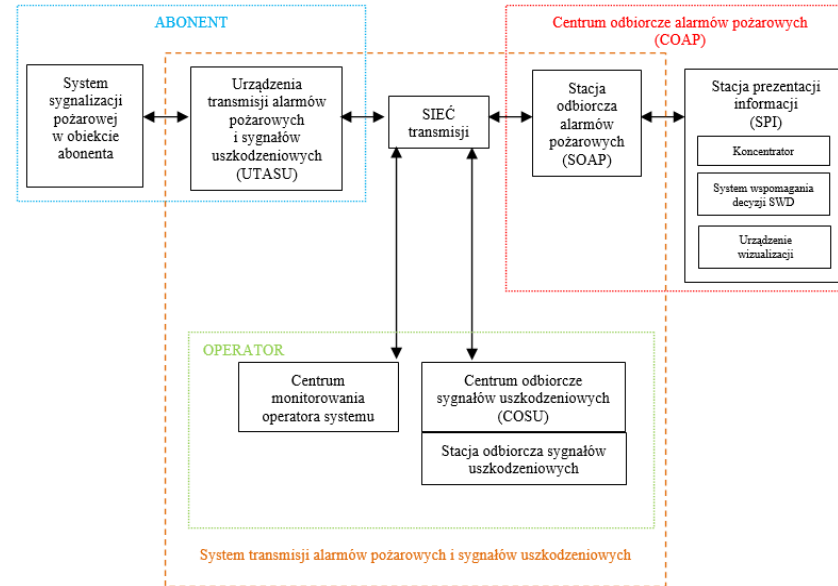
ABONENT

Centrum odbiorcze alarmów pożarowych (COAP)

System sygnalizacji pożarowej w obiekcie abonenta

Urządzenia transmisji alarmów pożarowych i sygnałów uszkodzeniowych (UTASU)

SIEĆ transmisji

Stacja odbiorcza alarmów pożarowych (SOAP)

Stacja prezentacji informacji (SPI)

Koncentrator

System wspomagania decyzji SWD

Urządzenie wizualizacji

OPERATOR

Centrum monitorowania operatora systemu

Centrum odbiorcze sygnałów uszkodzeniowych (COSU)

Stacja odbiorcza sygnałów uszkodzeniowych

System transmisji alarmów pożarowych i sygnałów uszkodzeniowych